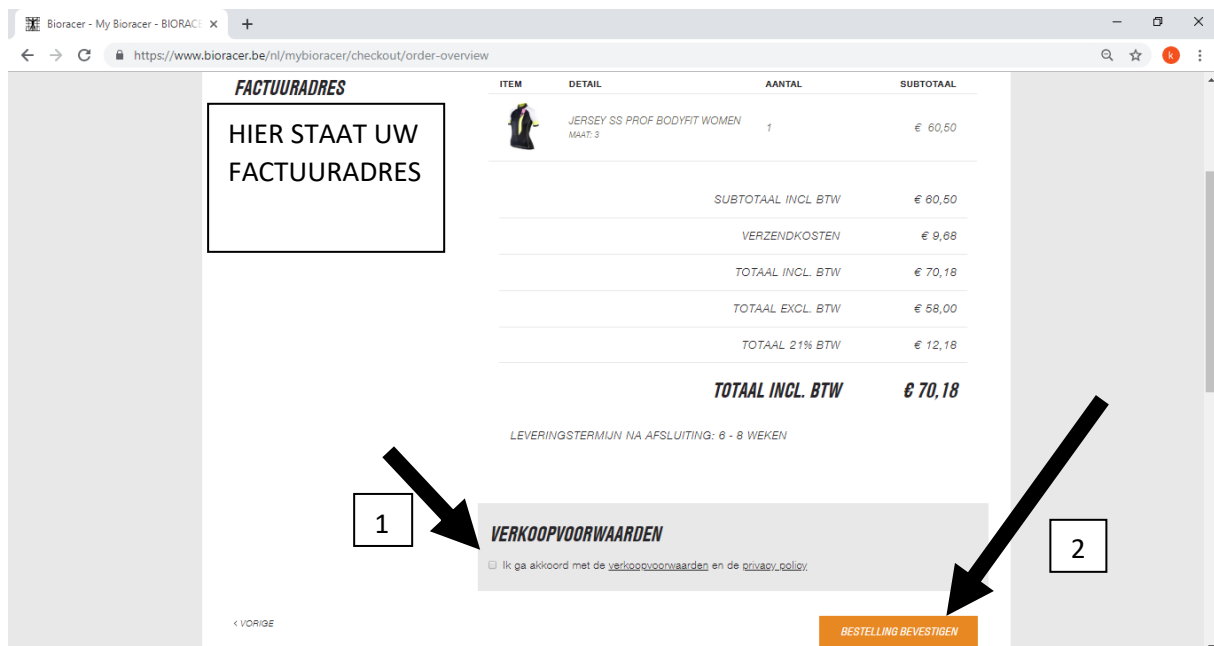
Bioracer - My Bioracer - BIORACE ×   +

https://www.bioracer.be/nl/mybioracer/checkout/order-overview

k

FACTUURADRES

HIER STAAT UW FACTUURADRES

| ITEM | DETAIL | AANTAL | SUBTOTAAL |
|---|---|---|---|
| | JERSEY SS PROF BODYFIT WOMEN MAAT: 3 | 1 | € 60,50 |

| | |
|---|---|
| SUBTOTAAL INCL BTW | € 60,50 |
| VERZENDKOSTEN | € 9,68 |
| TOTAAL INCL. BTW | € 70,18 |
| TOTAAL EXCL. BTW | € 58,00 |
| TOTAAL 21% BTW | € 12,18 |

TOTAAL INCL. BTW € 70,18

LEVERINGSTERMIJN NA AFSLUITING: 6 - 8 WEKEN

1

VERKOOPVOORWAARDEN

Ik ga akkoord met de verkoopvoorwaarden en de privacy policy

2

‹ VORIGE

BESTELLING BEVESTIGEN